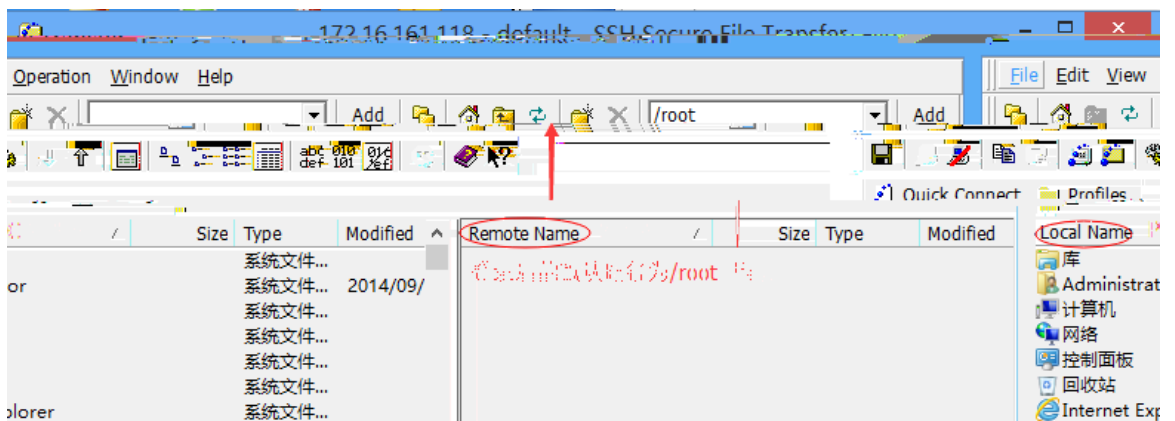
172.16.161.118 - default - SSH Secure File Transfer

Operation Window Help

Add /root Add

abc def 010 101 01d 2ef

File Edit View

Quick Connect Profiles

Size Type Modified

系统文件...
or 系统文件... 2014/09/
系统文件...
系统文件...
系统文件...
系统文件...
plorer 系统文件...

Remote Name Size Type Modified

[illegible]/root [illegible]

Local Name

库
Administrat
计算机
网络
控制面板
回收站
Internet Exp